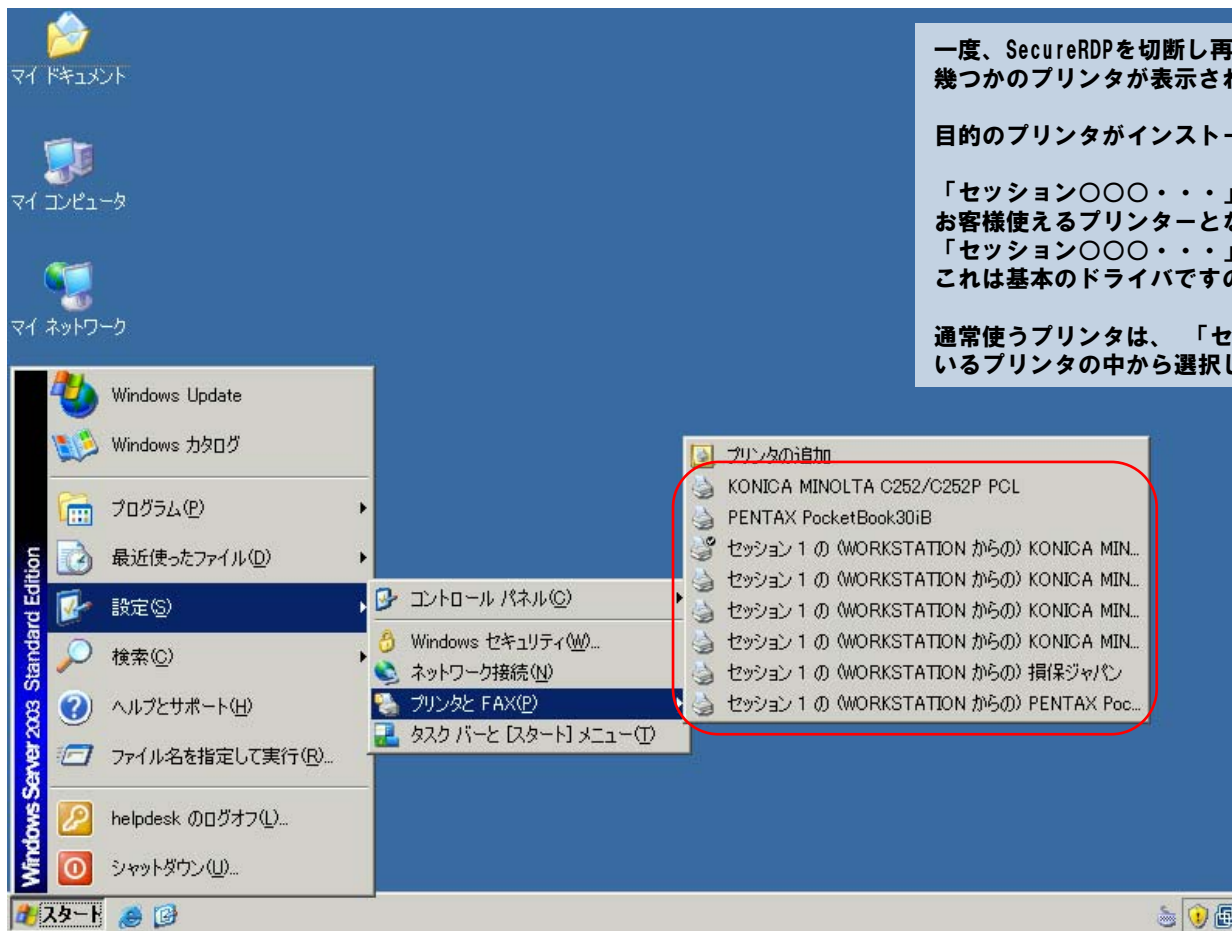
マイ ドキュメント

マイ コンピュータ

マイ ネットワーク

一度、SecureRDPを切断し再
幾つかのプリンタが表示され

目的のプリンタがインストー

「セッション○○○・・・」
お客様使えるプリンターとな
「セッション○○○・・・」
これは基本のドライバですの

通常使うプリンタは、「セ
いるプリンタの中から選択し

Windows Update
Windows カタログ
プログラム(P)
最近使ったファイル(D)
設定(S)
検索(C)
ヘルプとサポート(H)
ファイル名を指定して実行(R)...
helpdesk のログオフ(L)...
シャットダウン(U)...

Windows Server 2003 Standard Edition

コントロール パネル(C)
Windows セキュリティ(W)...
ネットワーク接続(N)
プリンタと FAX(P)
タスク バーと [スタート] メニュー(T)

プリンタの追加
KONICA MINOLTA C252/C252P PCL
PENTAX PocketBook30iB
セッション 1 の (WORKSTATION からの) KONICA MIN...
セッション 1 の (WORKSTATION からの) KONICA MIN...
セッション 1 の (WORKSTATION からの) KONICA MIN...
セッション 1 の (WORKSTATION からの) KONICA MIN...
セッション 1 の (WORKSTATION からの) 損保ジャパン
セッション 1 の (WORKSTATION からの) PENTAX Poc...

スタート